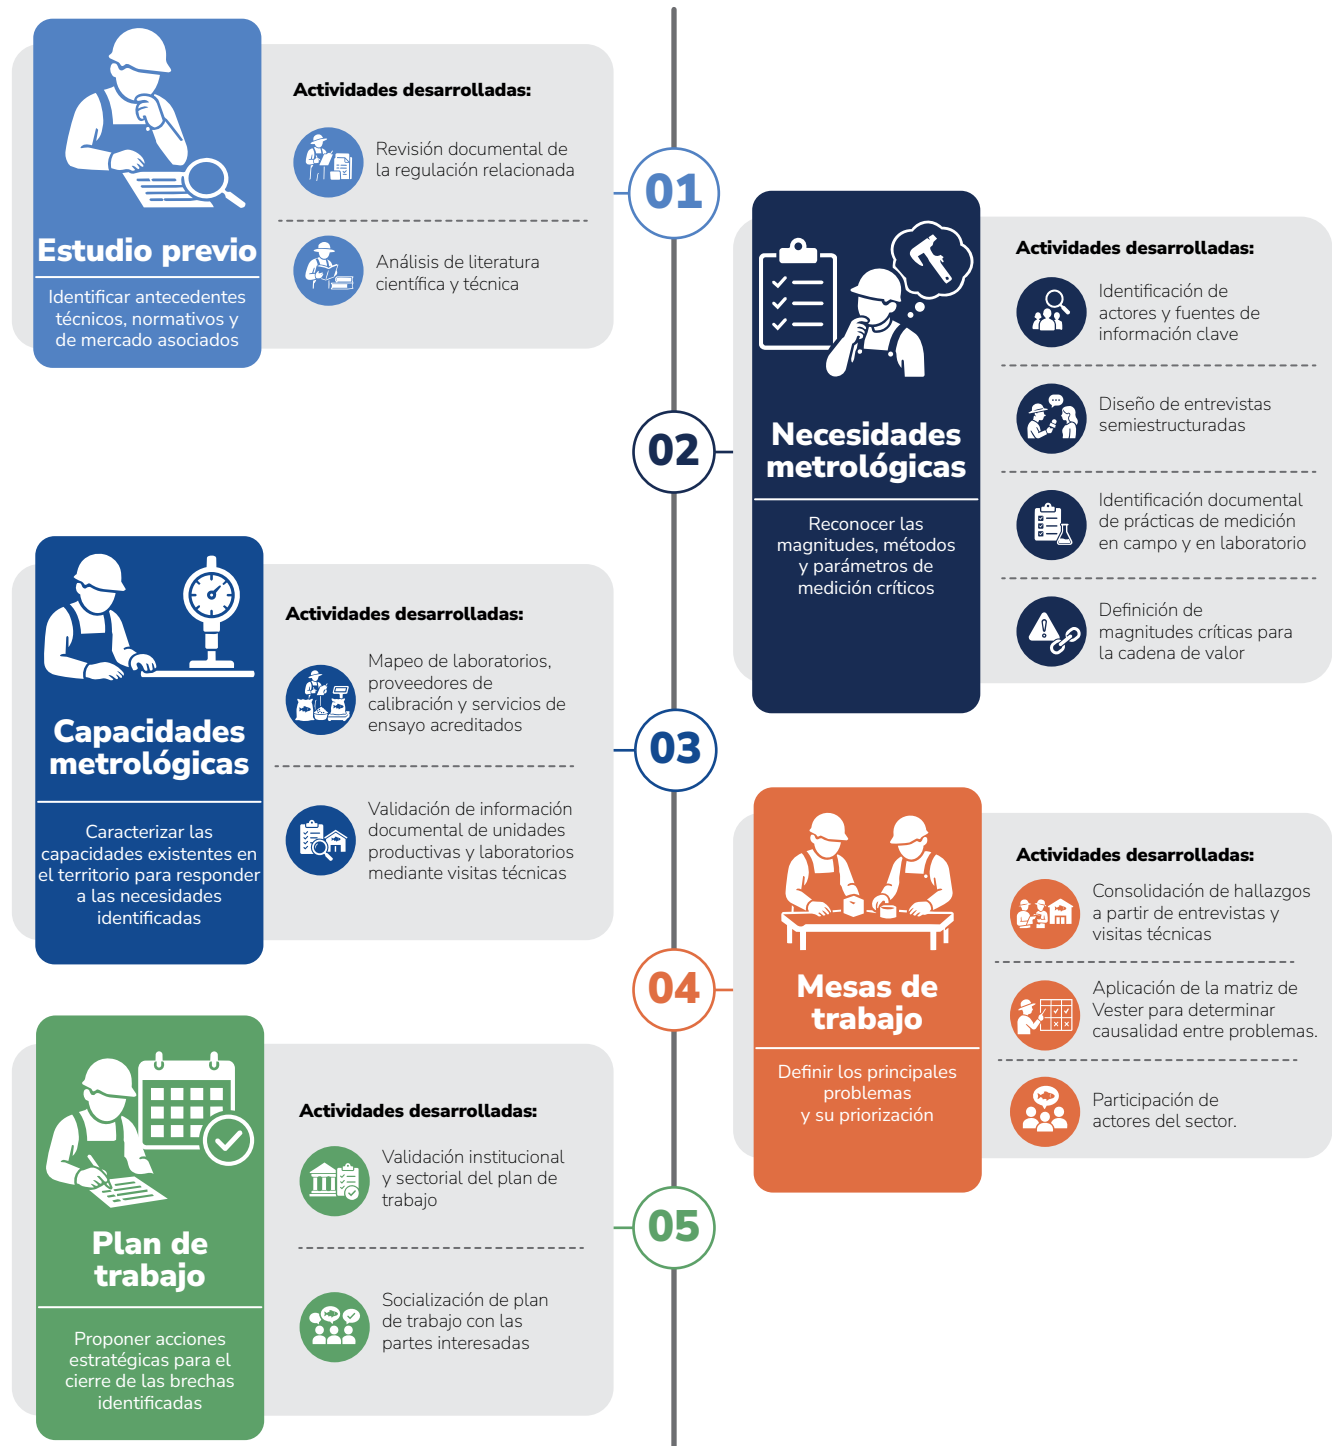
Estudio previo

Identificar antecedentes técnicos, normativos y de mercado asociados

Actividades desarrolladas:

Revisión documental de la regulación relacionada

Análisis de literatura científica y técnica

01

Necesidades metrológicas

Reconocer las magnitudes, métodos y parámetros de medición críticos

Actividades desarrolladas:

Identificación de actores y fuentes de información clave

Diseño de entrevistas semiestructuradas

Identificación documental de prácticas de medición en campo y en laboratorio

Definición de magnitudes críticas para la cadena de valor

02

Capacidades metrológicas

Caracterizar las capacidades existentes en el territorio para responder a las necesidades identificadas

Actividades desarrolladas:

Mapeo de laboratorios, proveedores de calibración y servicios de ensayo acreditados

Validación de información documental de unidades productivas y laboratorios mediante visitas técnicas

03

Mesas de trabajo

Definir los principales problemas y su priorización

Actividades desarrolladas:

Consolidación de hallazgos a partir de entrevistas y visitas técnicas

Aplicación de la matriz de Vester para determinar causalidad entre problemas.

Participación de actores del sector.

04

Plan de trabajo

Proponer acciones estratégicas para el cierre de las brechas identificadas

Actividades desarrolladas:

Validación institucional y sectorial del plan de trabajo

Socialización de plan de trabajo con las partes interesadas

05